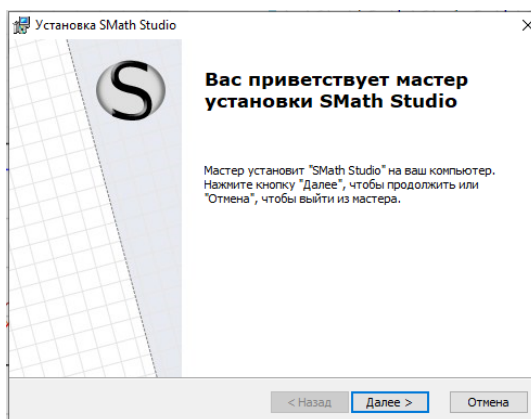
Установка SMath Studio

S

Вас приветствует мастер установки SMath Studio

Мастер установит "SMath Studio" на ваш компьютер. Нажмите кнопку "Далее", чтобы продолжить или "Отмена", чтобы выйти из мастера.

< Назад
Далее >
Отмена